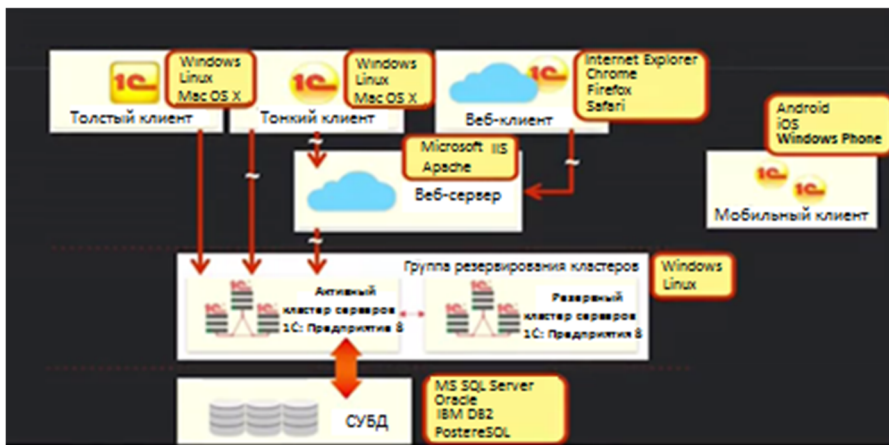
1С

Windows
Linux
Mac OS X

Толстый клиент

1С

Windows
Linux
Mac OS X

Тонкий клиент

1С

Internet Explorer
Chrome
Firefox
Safari

Веб-клиент

Android
iOS
Windows Phone

Microsoft IIS
Apache

Веб-сервер

1С 1С

Мобильный клиент

Группа резервирования кластеров

Windows
Linux

Активный кластер серверов 1С: Предприятия 8

Резервный кластер серверов 1С: Предприятия 8

СУБД

MS SQL Server
Oracle
IBM DB2
PostgreSQL